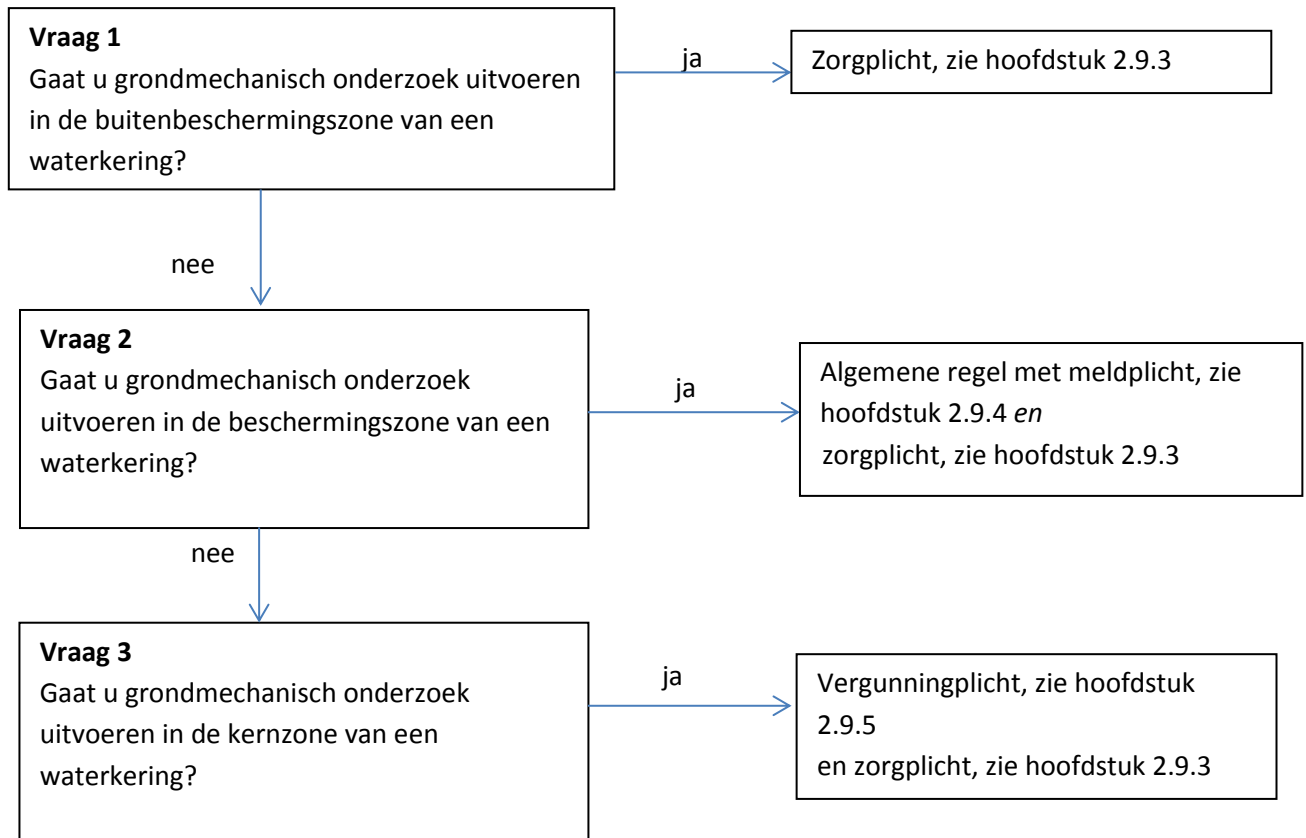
**Vraag 1**
Gaat u grondmechanisch onderzoek uitvoeren in de buitenbeschermingszone van een waterkering?

ja

Zorgplicht, zie hoofdstuk 2.9.3

nee

**Vraag 2**
Gaat u grondmechanisch onderzoek uitvoeren in de beschermingszone van een waterkering?

ja

Algemene regel met meldplicht, zie hoofdstuk 2.9.4 *en*
zorgplicht, zie hoofdstuk 2.9.3

nee

**Vraag 3**
Gaat u grondmechanisch onderzoek uitvoeren in de kernzone van een waterkering?

ja

Vergunningplicht, zie hoofdstuk 2.9.5
en zorgplicht, zie hoofdstuk 2.9.3